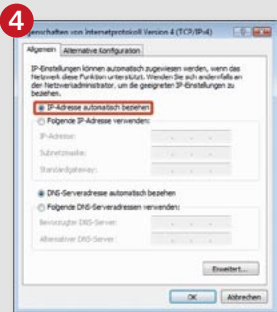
4

Eigenschaften von Internetprotokoll Version 4 (TCP/IPv4)

Allgemein | Alternative Konfiguration

IP-Einstellungen können automatisch zugewiesen werden, wenn das Netzwerk diese Funktion unterstützt. Wenden Sie sich andernfalls an den Netzwerkadministrator, um die geeigneten IP-Einstellungen zu beziehen.

IP-Adresse automatisch beziehen

Folgende IP-Adresse verwenden:

IP-Adresse:

Subnetzmaske:

Standardgateway:

DNS-Serveradresse automatisch beziehen

Folgende DNS-Serveradressen verwenden:

Bevorzugter DNS-Server:

Alternativer DNS-Server:

Erweitert...

OK | Abbrechen